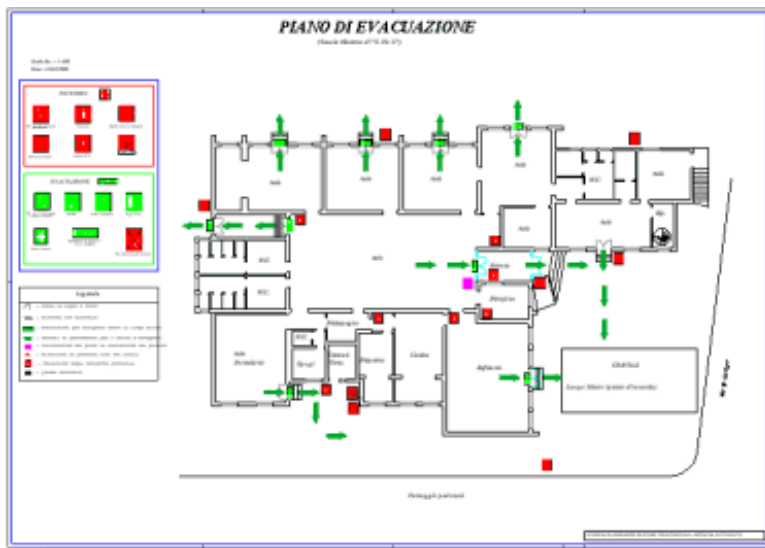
PIANO DI EVACUAZIONE

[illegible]

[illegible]
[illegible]

ANTINCENDIO

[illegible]

EVACUAZIONE

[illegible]

Legenda

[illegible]

Aula

Aula

Aula

Aula

Aula

WC

Aula

Aula

WC

WC

Atrio

Aula

Direzione

Palestra

Aula Biblioteca

WC

Spogl.

Infermeria

Centrale

Refettorio

Cortile

Parcheggio pedonale

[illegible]